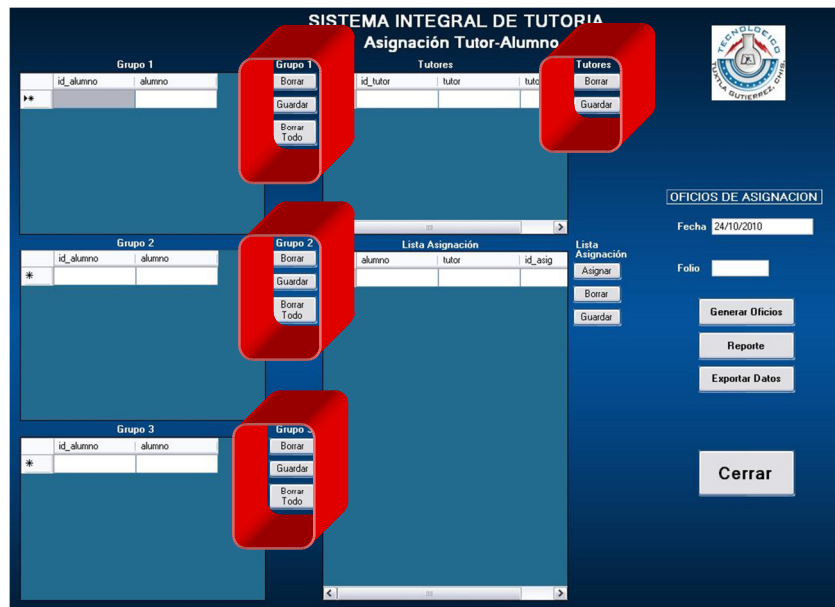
SISTEMA INTEGRAL DE TUTORIA
Asignación Tutor-Alumno

TECNOLOGICO
TUXTLA GUTIERREZ, CHIS.

Grupo 1

| | id_alumno | alumno |
|---|---|---|
| ▸* | | |

Grupo 1
Borrar
Guardar
Borrar Todo

Tutores

| id_tutor | tutor | tuto |
|---|---|---|
| | | |

Tutores
Borrar
Guardar

OFICIOS DE ASIGNACION
Fecha 24/10/2010
Folio

Grupo 2

| | id_alumno | alumno |
|---|---|---|
| * | | |

Grupo 2
Borrar
Guardar
Borrar Todo

Lista Asignación

| alumno | tutor | id_asig |
|---|---|---|
| | | |

Lista Asignación
Asignar
Borrar
Guardar

Generar Oficios
Reporte
Exportar Datos

Grupo 3

| | id_alumno | alumno |
|---|---|---|
| * | | |

Grupo 3
Borrar
Guardar
Borrar Todo

Cerrar